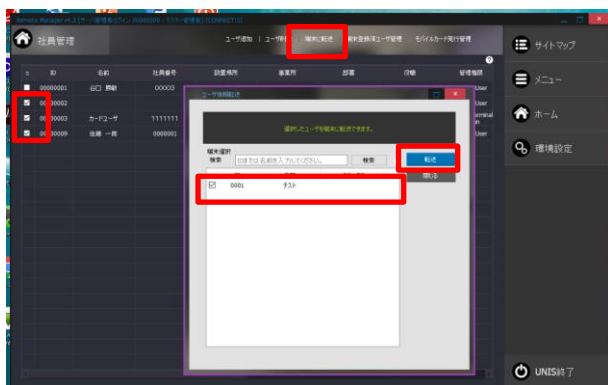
Remote Manager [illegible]

社員管理

ユーザ追加 | ユーザ削除 | 端末に転送 | 端末登録済ユーザ管理 | モバイルカード発行管理

| ID | 名前 | 社員番号 | 設置場所 | 事業所 | 部署 | 役職 | 管理権限 |
|---|---|---|---|---|---|---|---|
| 00000001 | 谷口 辰樹 | 00003 | | | | | User |
| 00000002 | | | | | | | User |
| 00000003 | カードユーザ | 1111111 | | | | | Terminal |
| 00000009 | 佐藤 一郎 | 0000001 | | | | | User |

ユーザ情報転送

選択したユーザを端末に転送できます。

端末選択
検索 ID または 名前 を入力してください。 検索

転送
閉じる

☑ 0001 テスト

サイトマップ
メニュー
ホーム
環境設定
UNIS終了